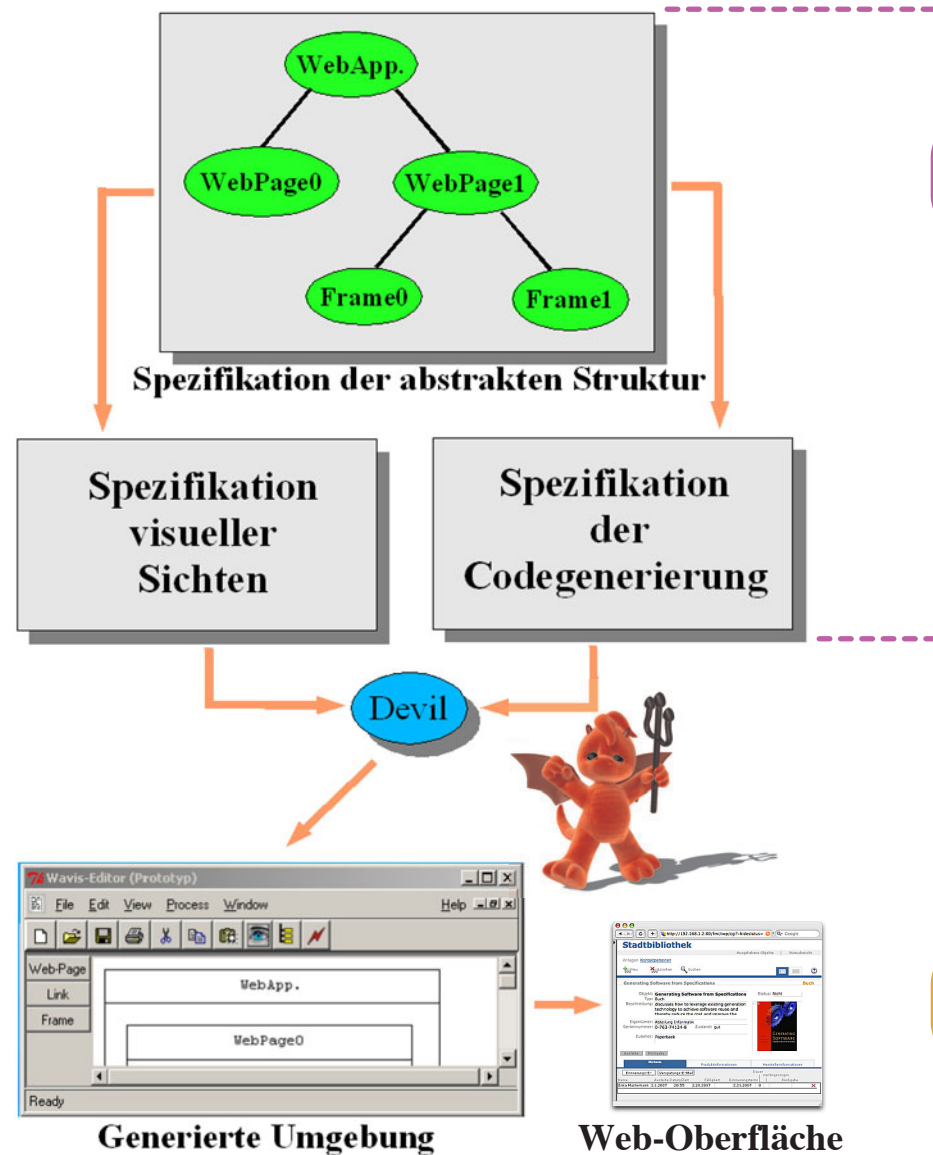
WebApp.

WebPage0

WebPage1

Frame0

Frame1

Spezifikation der abstrakten Struktur

Spezifikation visueller Sichten

Spezifikation der Codegenerierung

Devil

Wavis-Editor (Prototyp)

File Edit View Process Window Help

Web-Page

Link

Frame

WebApp.

WebPage0

Ready

Generierte Umgebung

Stadtbibliothek

Generating Software from Specifications

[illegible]

Web-Oberfläche